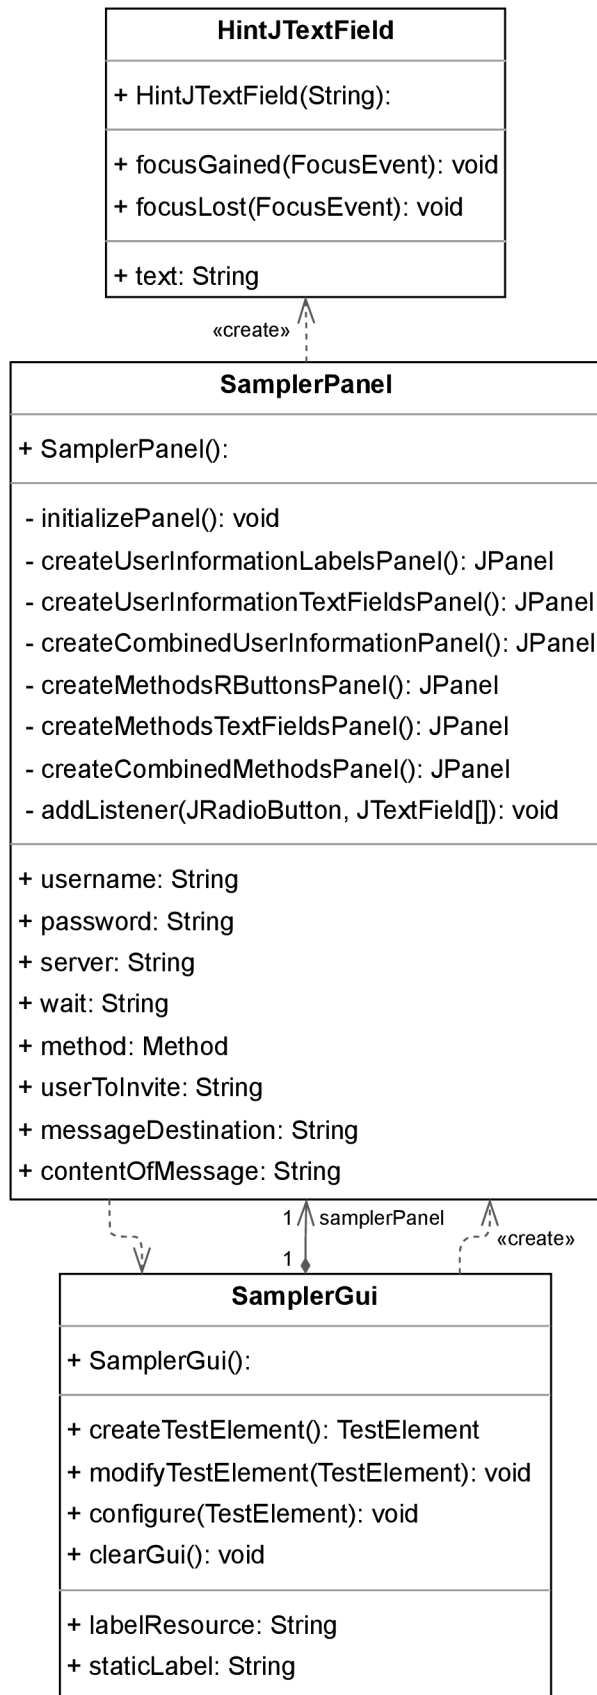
HintJTextField

+ HintJTextField(String):

+ focusGained(FocusEvent): void
+ focusLost(FocusEvent): void

+ text: String

«create»

SamplerPanel

+ SamplerPanel():

- initializePanel(): void
- createUserInformationLabelsPanel(): JPanel
- createUserInformationTextFieldsPanel(): JPanel
- createCombinedUserInformationPanel(): JPanel
- createMethodsRButtonsPanel(): JPanel
- createMethodsTextFieldsPanel(): JPanel
- createCombinedMethodsPanel(): JPanel
- addListener(JRadioButton, JTextField[]): void

+ username: String
+ password: String
+ server: String
+ wait: String
+ method: Method
+ userToInvite: String
+ messageDestination: String
+ contentOfMessage: String

1 samplerPanel
1
«create»

SamplerGui

+ SamplerGui():

+ createTestElement(): TestElement
+ modifyTestElement(TestElement): void
+ configure(TestElement): void
+ clearGui(): void

+ labelResource: String
+ staticLabel: String